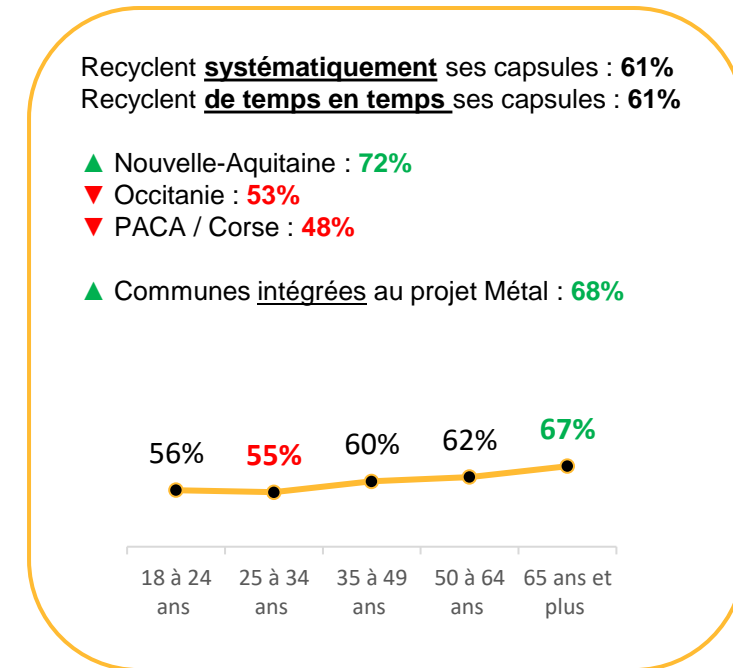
Recyclent **systématiquement** ses capsules : **61%**
Recyclent **de temps en temps** ses capsules : **61%**

▲ Nouvelle-Aquitaine : **72%**
▼ Occitanie : **53%**
▼ PACA / Corse : **48%**

▲ Communes intégrées au projet Métal : **68%**

56% 55% 60% 62% 67%

18 à 24 ans
25 à 34 ans
35 à 49 ans
50 à 64 ans
65 ans et plus